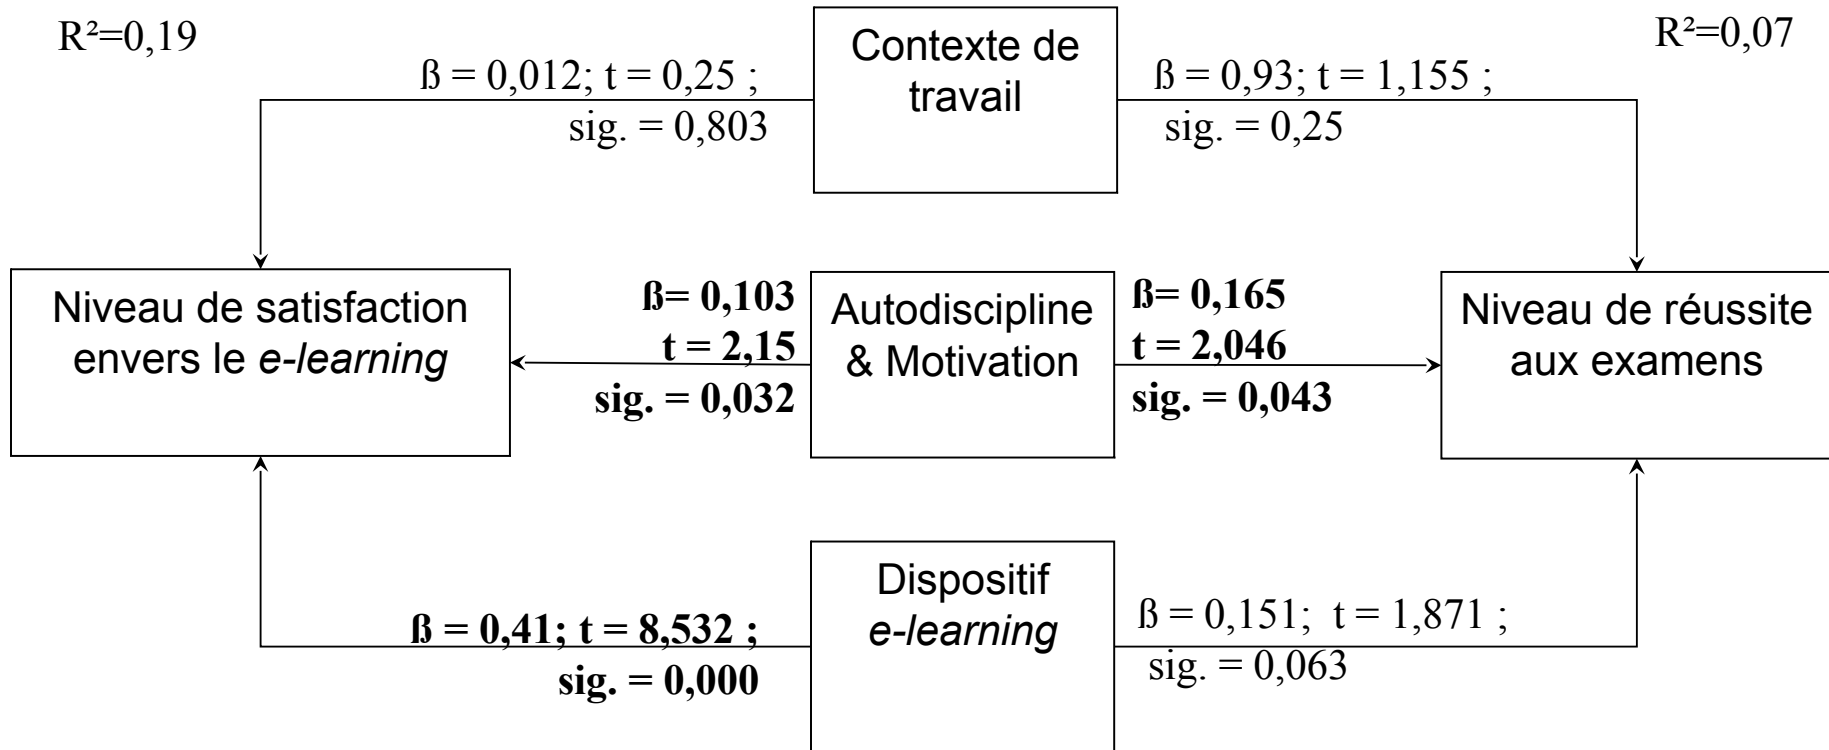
R²=0,19

Contexte de travail

R²=0,07

ß = 0,012; t = 0,25 ; sig. = 0,803

ß = 0,93; t = 1,155 ; sig. = 0,25

Niveau de satisfaction envers le e-learning

ß= 0,103 t = 2,15 sig. = 0,032

Autodiscipline & Motivation

ß= 0,165 t = 2,046 sig. = 0,043

Niveau de réussite aux examens

Dispositif e-learning

ß = 0,41; t = 8,532 ; sig. = 0,000

ß = 0,151; t = 1,871 ; sig. = 0,063